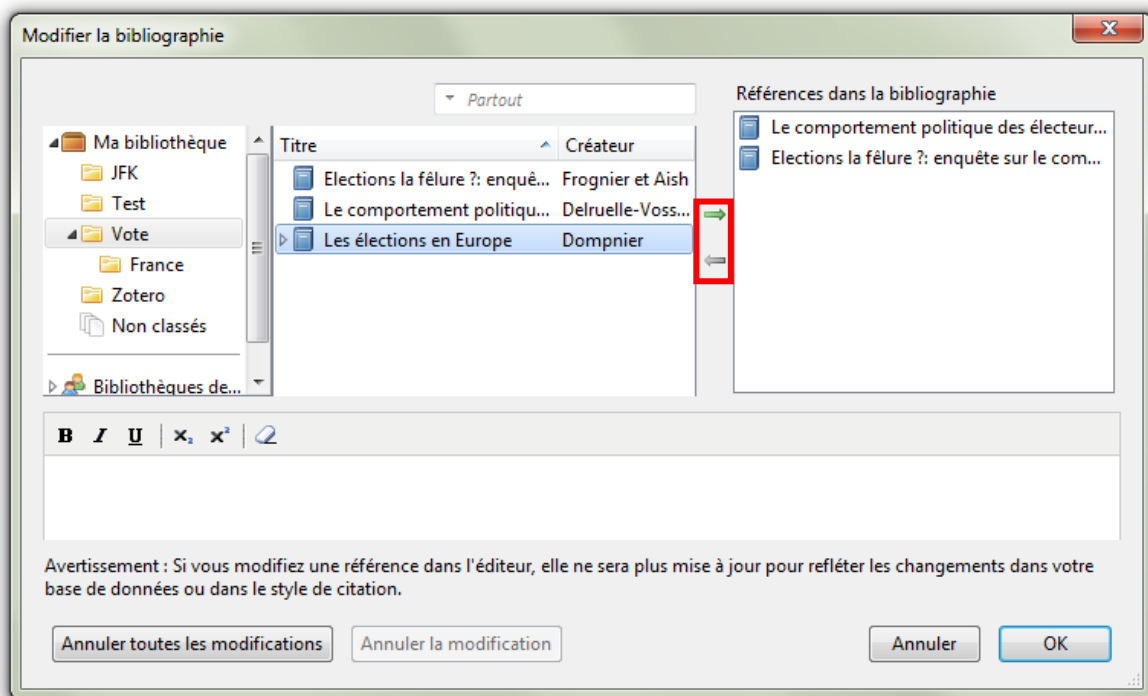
Modifier la bibliographie

Partout

Ma bibliothèque
JFK
Test
Vote
France
Zotero
Non classés
Bibliothèques de...

| Titre | Créateur |
|---|---|
| Elections la fêlure ?: enquê... | Frognier et Aish |
| Le comportement politiqu... | Delruelle-Voss... |
| Les élections en Europe | Dompnier |

Références dans la bibliographie
Le comportement politique des électeur...
Elections la fêlure ?: enquête sur le com...

B I U x₂ x²

Avertissement : Si vous modifiez une référence dans l'éditeur, elle ne sera plus mise à jour pour refléter les changements dans votre base de données ou dans le style de citation.

Annuler toutes les modifications
Annuler la modification
Annuler
OK